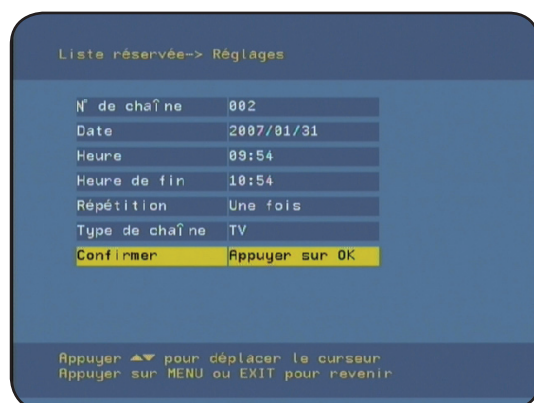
Liste réservée-> Réglages

| N° de chaî ne | 002 |
|---|---|
| Date | 2007/01/31 |
| Heure | 09:54 |
| Heure de fin | 10:54 |
| Répétition | Une fois |
| Type de chaî ne | TV |
| Confirmer | Appuyer sur OK |

Appuyer ▲▼ pour déplacer le curseur
Appuyer sur MENU ou EXIT pour revenir